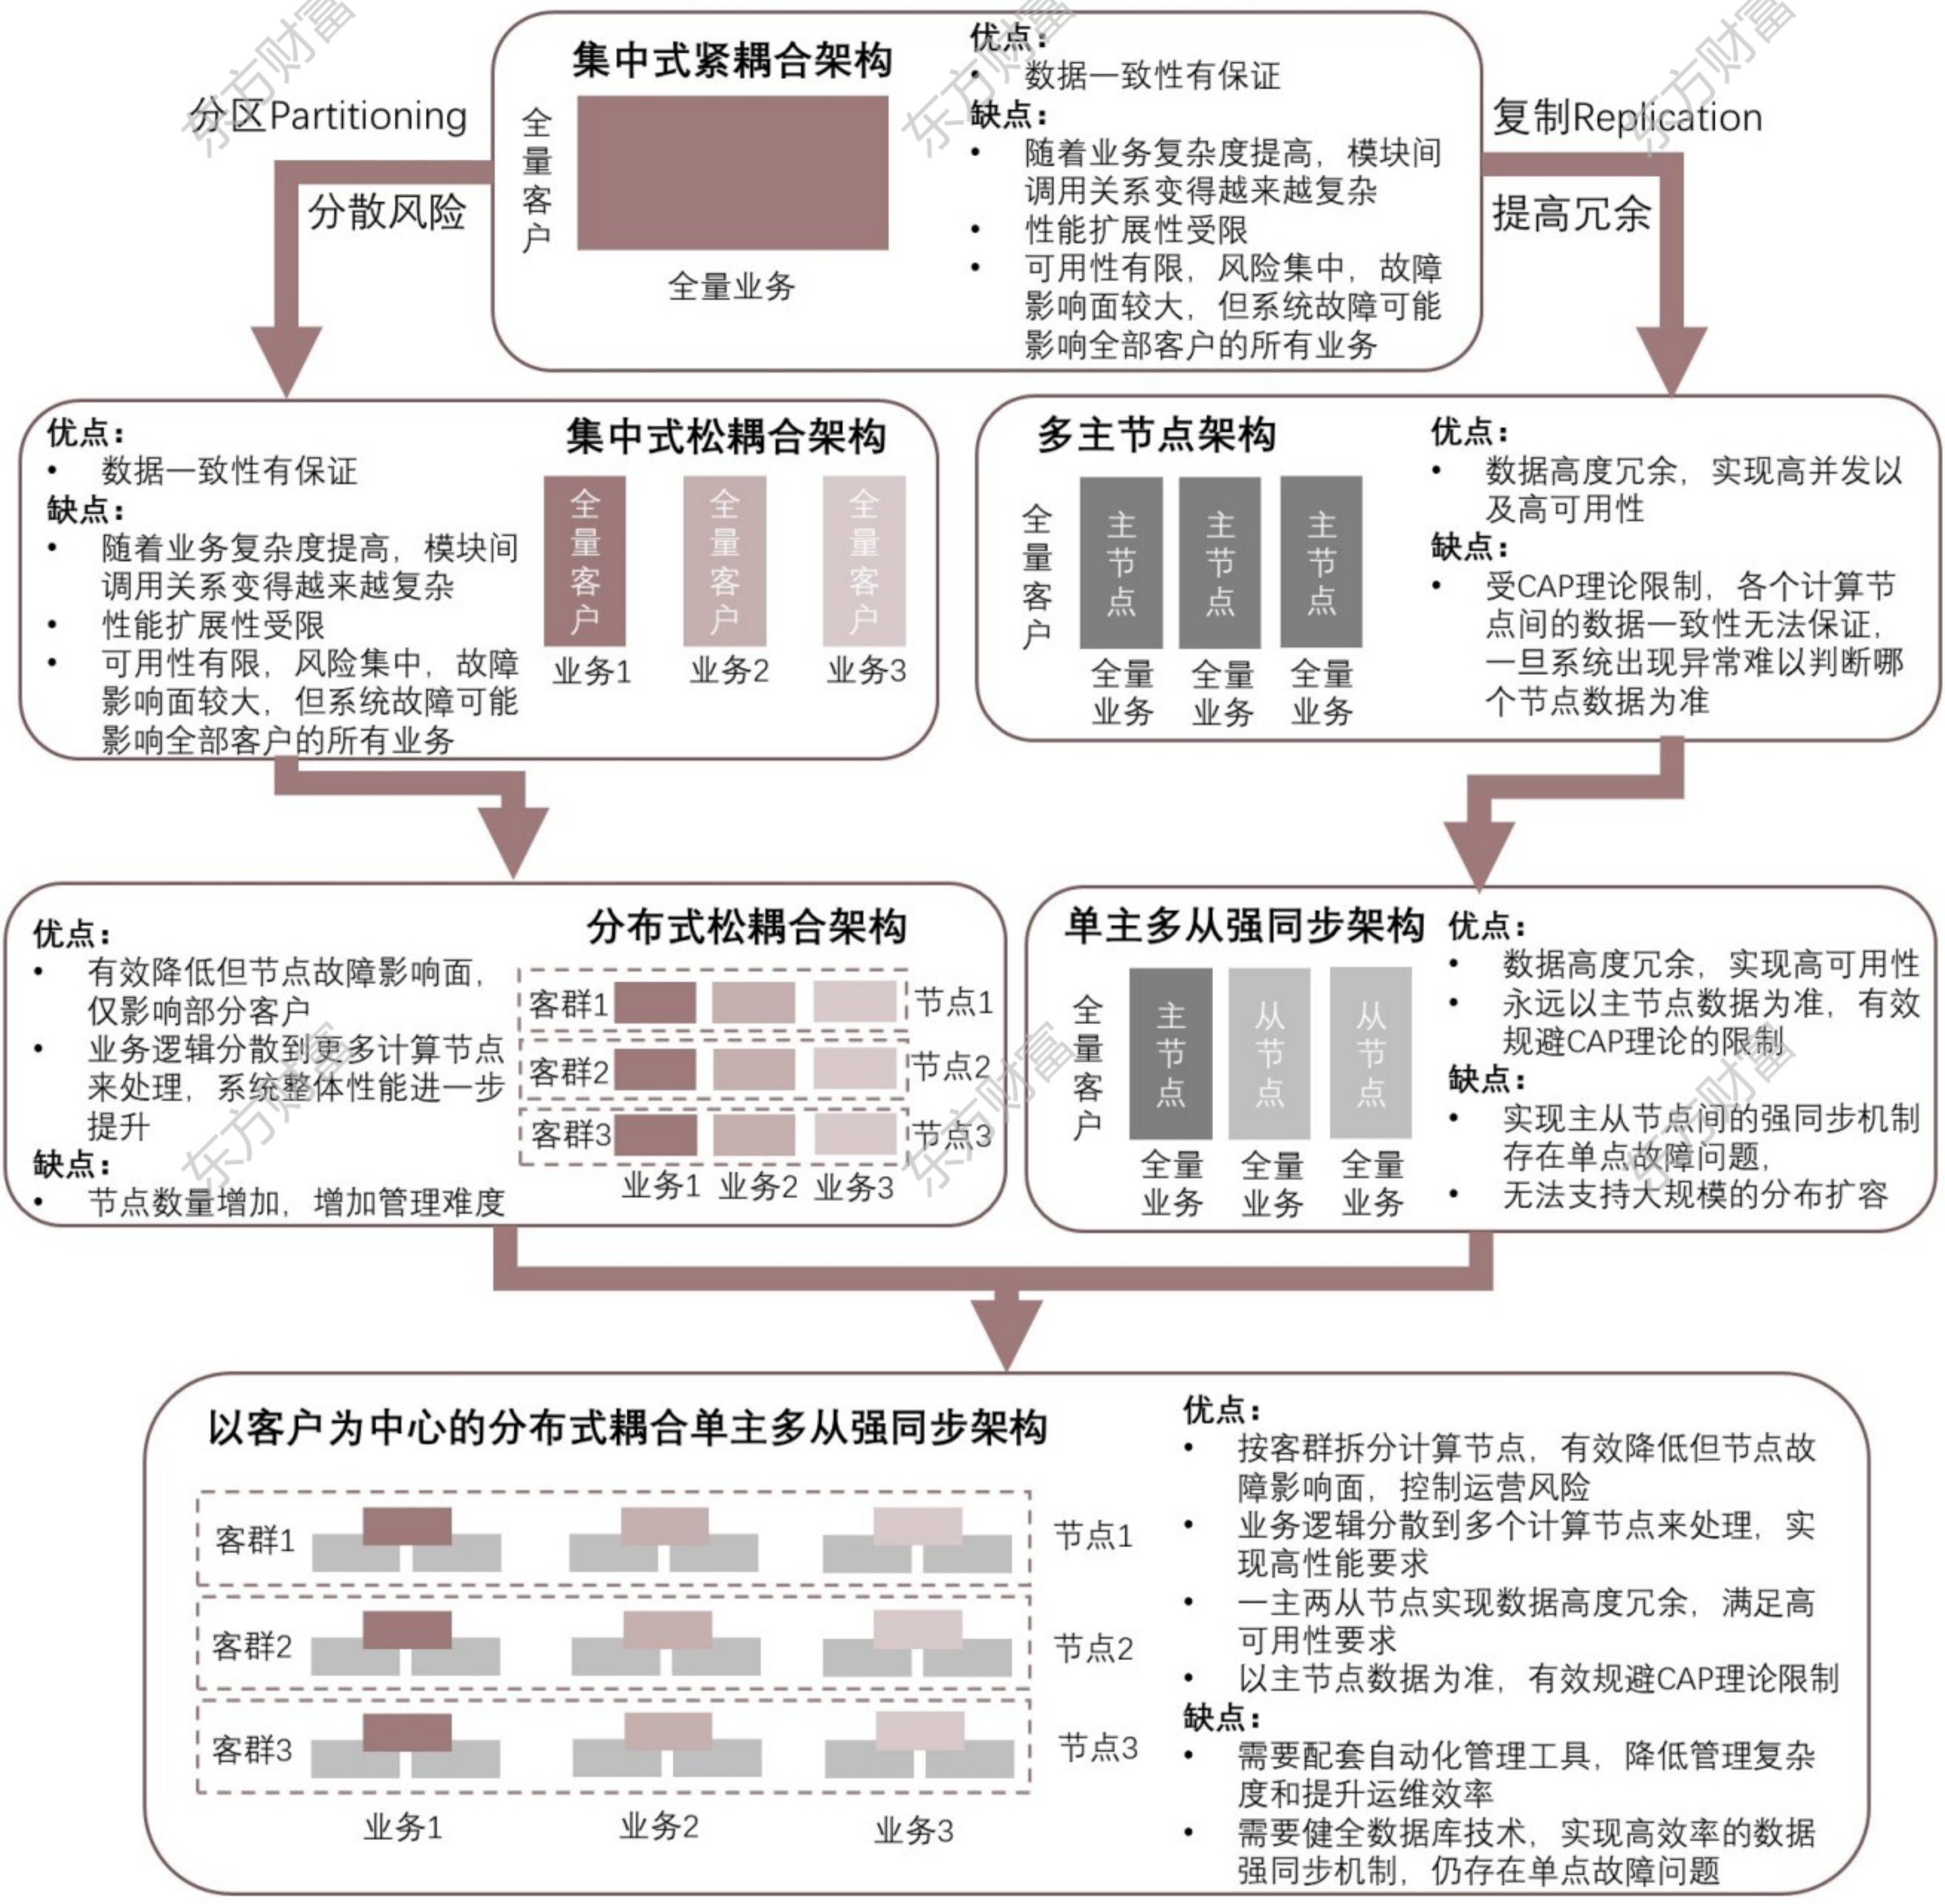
分区Partitioning

分散风险

集中式紧耦合架构

全量客户

全量业务

优点：
• 数据一致性有保证
缺点：
• 随着业务复杂度提高，模块间调用关系变得越来越复杂
• 性能扩展性受限
• 可用性有限，风险集中，故障影响面较大，但系统故障可能影响全部客户的所有业务

复制Replication

提高冗余

优点：
• 数据一致性有保证
缺点：
• 随着业务复杂度提高，模块间调用关系变得越来越复杂
• 性能扩展性受限
• 可用性有限，风险集中，故障影响面较大，但系统故障可能影响全部客户的所有业务

集中式松耦合架构

全量客户 全量客户 全量客户

业务1 业务2 业务3

多主节点架构

全量客户

主节点 主节点 主节点

全量业务 全量业务 全量业务

优点：
• 数据高度冗余，实现高并发以及高可用性
缺点：
• 受CAP理论限制，各个计算节点间的数据一致性无法保证，一旦系统出现异常难以判断哪个节点数据为准

优点：
• 有效降低但节点故障影响面，仅影响部分客户
• 业务逻辑分散到更多计算节点来处理，系统整体性能进一步提升
缺点：
• 节点数量增加，增加管理难度

分布式松耦合架构

客群1 节点1
客群2 节点2
客群3 节点3
业务1 业务2 业务3

单主多从强同步架构

全量客户

主节点 从节点 从节点

全量业务 全量业务 全量业务

优点：
• 数据高度冗余，实现高可用性
• 永远以主节点数据为准，有效规避CAP理论的限制
缺点：
• 实现主从节点间的强同步机制存在单点故障问题，
• 无法支持大规模的分布扩容

以客户为中心的分布式耦合单主多从强同步架构

客群1 节点1
客群2 节点2
客群3 节点3
业务1 业务2 业务3

优点：
• 按客群拆分计算节点，有效降低但节点故障影响面，控制运营风险
• 业务逻辑分散到多个计算节点来处理，实现高性能要求
• 一主两从节点实现数据高度冗余，满足高可用性要求
• 以主节点数据为准，有效规避CAP理论限制
缺点：
• 需要配套自动化管理工具，降低管理复杂度和提升运维效率
• 需要健全数据库技术，实现高效率的数据强同步机制，仍存在单点故障问题

东方财富